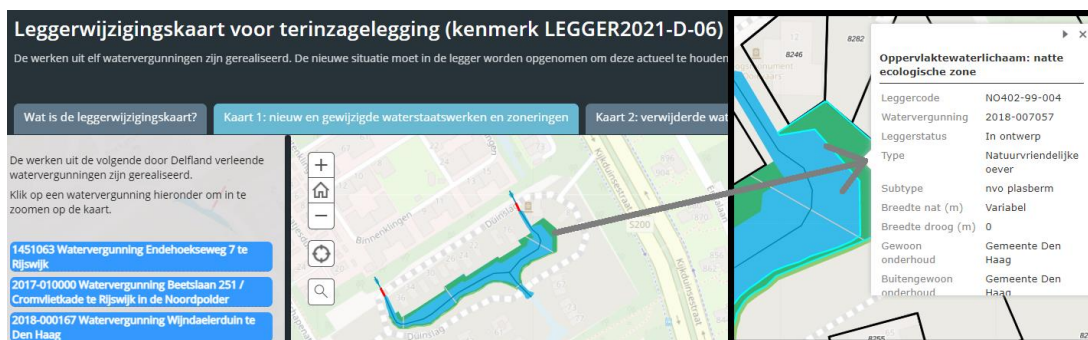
Leggerwijzigingskaart voor terinzagelegging (kenmerk LEGGER2021-D-06)

De werken uit elf watervergunningen zijn gerealiseerd. De nieuwe situatie moet in de legger worden opgenomen om deze actueel te houden

Wat is de leggerwijzigingskaart? | Kaart 1: nieuw en gewijzigde waterstaatswerken en zoneringen | Kaart 2: verwijderde wat

De werken uit de volgende door Delfland verleende watervergunningen zijn gerealiseerd.

Klik op een watervergunning hieronder om in te zoomen op de kaart.

1451063 Watervergunning Endehoekseweg 7 te Rijswijk

2017-010000 Watervergunning Beetslaan 251 / Cromvlietkade te Rijswijk in de Noordpolder

2018-000167 Watervergunning Wijndaelerduin te Den Haag

Binnenklingen

Duinslag

Kikkerstraat

5200

8282

8246

8255

Oppervlaktewaterlichaam: natte ecologische zone

| | |
|---|---|
| Leggercode | NO402-99-004 |
| Watervergunning | 2018-007057 |
| Leggerstatus | In ontwerp |
| Type | Natuurvriendelijke oever |
| Subtype | nvo plasberm |
| Breedte nat (m) | Variabel |
| Breedte droog (m) | 0 |
| Gewoon onderhoud | Gemeente Den Haag |
| Buitengewoon onderhoud | Gemeente Den Haag |